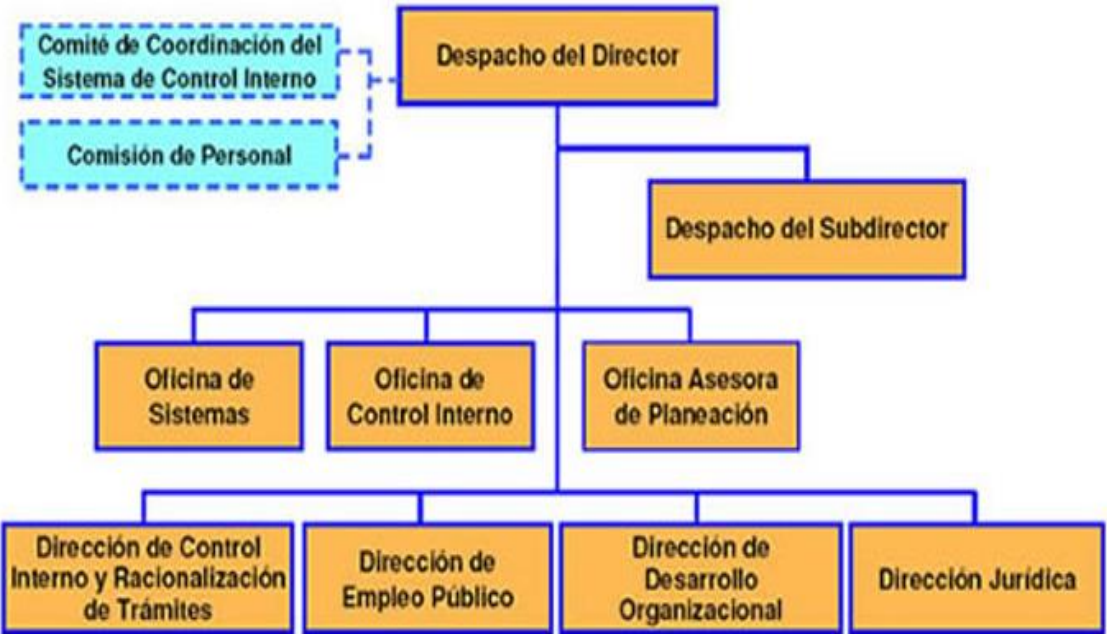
Comité de Coordinación del Sistema de Control Interno

Despacho del Director

Comisión de Personal

Despacho del Subdirector

Oficina de Sistemas

Oficina de Control Interno

Oficina Asesora de Planeación

Dirección de Control Interno y Racionalización de Trámites

Dirección de Empleo Público

Dirección de Desarrollo Organizacional

Dirección Jurídica